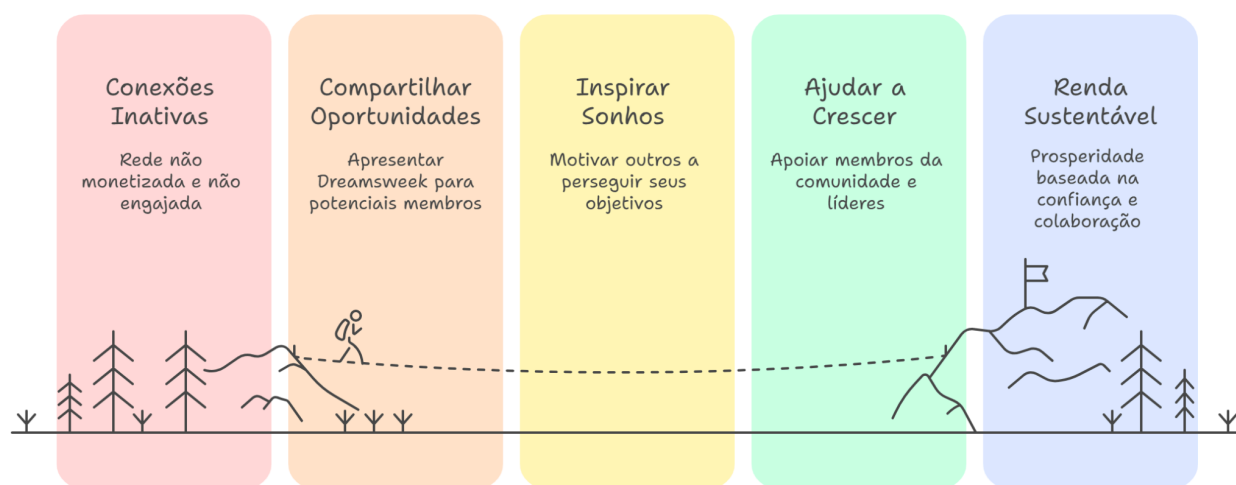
Conexões Inativas

Rede não monetizada e não engajada

Compartilhar Oportunidades

Apresentar Dreamsweek para potenciais membros

Inspirar Sonhos

Motivar outros a perseguir seus objetivos

Ajudar a Crescer

Apoiar membros da comunidade e líderes

Renda Sustentável

Prosperidade baseada na confiança e colaboração